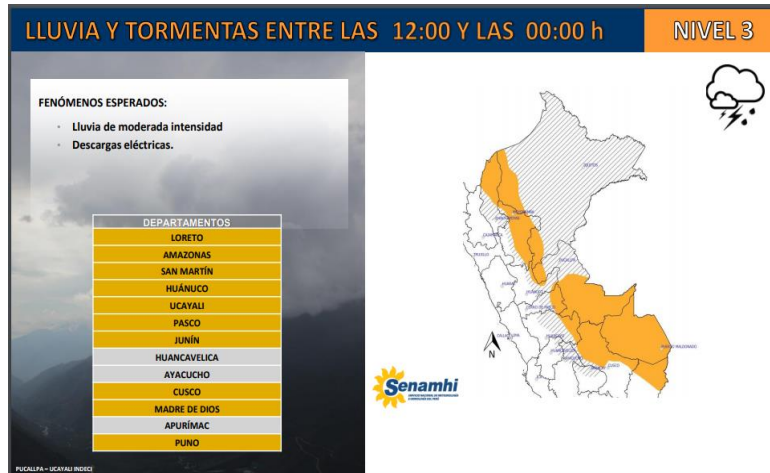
LLUVIA Y TORMENTAS ENTRE LAS 12:00 Y LAS 00:00 h

NIVEL 3

FENÓMENOS ESPERADOS:

- Lluvia de moderada intensidad
- Descargas eléctricas.

| DEPARTAMENTOS |
|---|
| LORETO |
| AMAZONAS |
| SAN MARTÍN |
| HUÁNUCO |
| UCAYALI |
| PASCO |
| JUNÍN |
| HUANCAVELICA |
| AYACUCHO |
| CUSCO |
| MADRE DE DIOS |
| APURÍMAC |
| PUNO |

PUCALLPA – UCAYALI INDECI

N

Senamhi